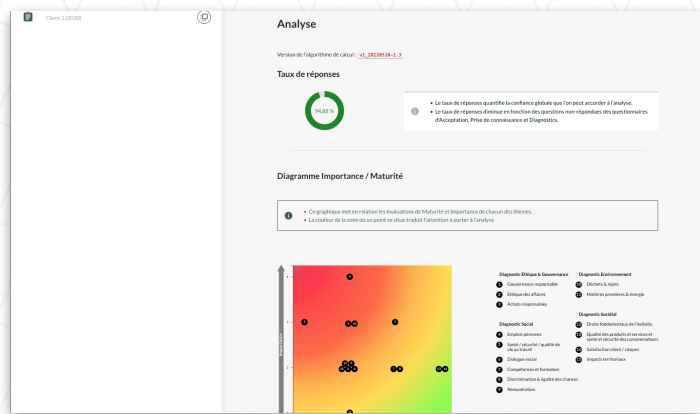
Client 1 (2030)

Analyse

Version de l'algorithme de calcul : v1_20210510-1.3

Taux de réponses

94,88 %

- Le taux de réponses quantifie la confiance globale que l'on peut accorder à l'analyse.
- Le taux de réponses diminue en fonction des questions non-répondues des questionnaires d'Acceptation, Prise de connaissance et Diagnostics.

Diagramme Importance / Maturité

- Ce graphique met en relation les évaluations de Maturité et Importance de chacun des thèmes.
- La couleur de la zone où un point se situe traduit l'attention à porter à l'analyse

Importance

8 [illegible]
6 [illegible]
4 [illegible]

9
1 2 10
15 14 6
16 12 8 7 6 11 13

Diagnostic Éthique & Gouvernance
1 Gouvernance responsable
2 Éthique des affaires
3 Achats responsables

Diagnostic Social
4 Emplois pérennes
5 Santé / sécurité / qualité de vie au travail
6 Dialogue social
7 Compétences et formation
8 Discrimination & égalité des chances
9 Rémunération

Diagnostic Environnement
10 Déchets & rejets
11 Matières premières & énergie

Diagnostic Sociétal
12 Droits fondamentaux de l'individu
13 Qualité des produits et services et santé et sécurité des consommateurs
14 Satisfaction client / clragon
15 Impacts territoriaux